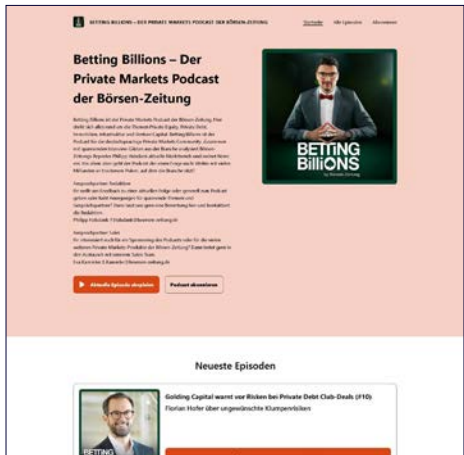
BETTING BILLIONS – DER PRIVATE MARKETS PODCAST DER BÖRSEN-ZEITUNG

Startseite Alle Episoden Abonnieren

Betting Billions – Der Private Markets Podcast der Börsen-Zeitung

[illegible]

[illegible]

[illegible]

Aktuelle Episode abspielen

Podcast abonnieren

BETTING BILLIONS
by Börsen-Zeitung

Neueste Episoden

Golding Capital warnt vor Risiken bei Private Debt Club-Deals (F10)

Florian Hofer über ungewünschte Klumpenrisiken

BETTING